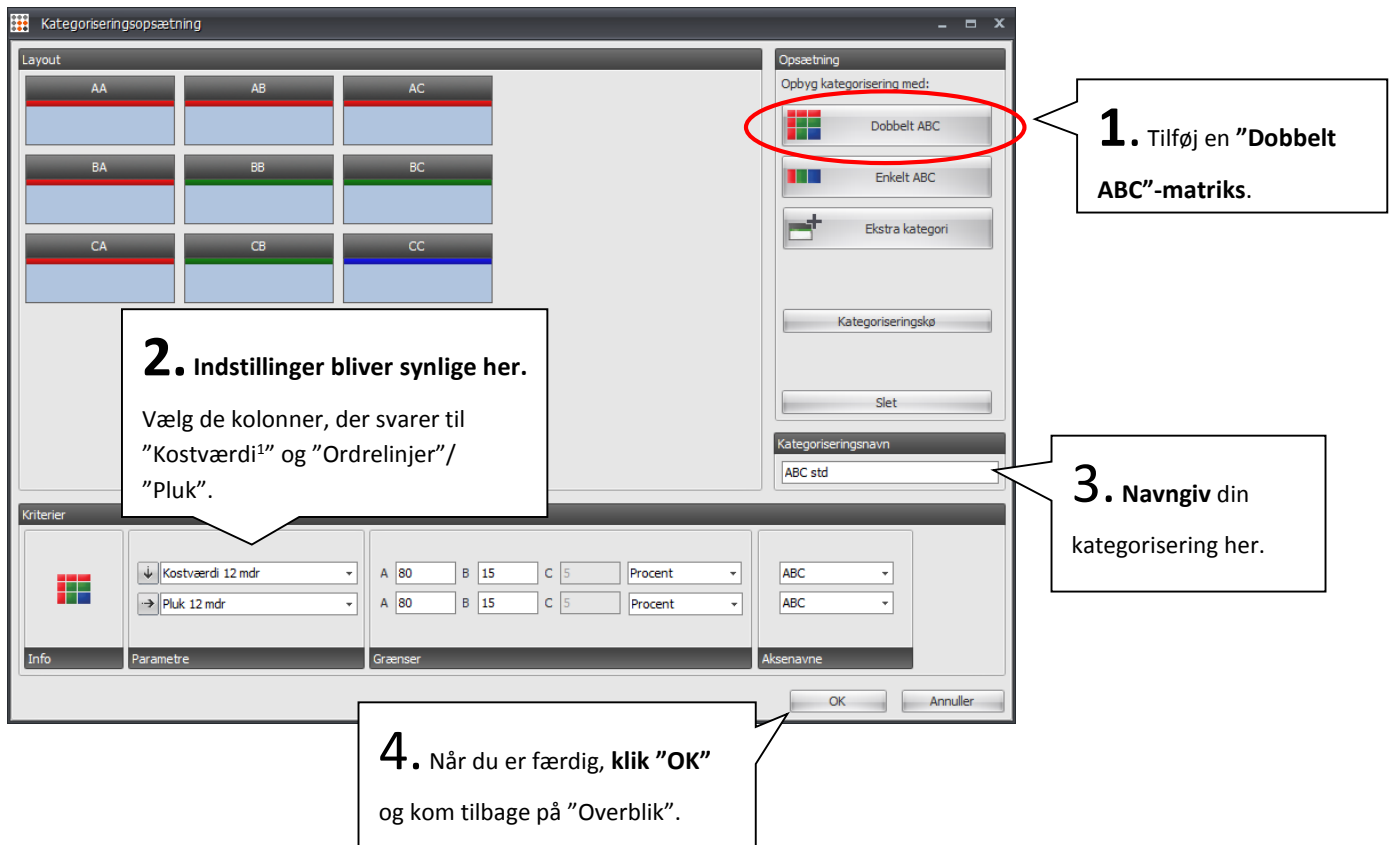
Kategoriseringsopsætning

Layout

AA AB AC
BA BB BC
CA CB CC

Opsætning
Opbyg kategorisering med:
Dobbelt ABC
Enkelt ABC
Ekstra kategori
Kategoriseringskø
Slet

Kategoriseringsnavn
ABC std

Kriterier

Kostværdi 12 mdr
Pluk 12 mdr

| A | 80 | B | 15 | C | 5 | Procent |
|---|---|---|---|---|---|---|
| A | 80 | B | 15 | C | 5 | Procent |

ABC
ABC

Info
Parametre
Grænser
Aksenavne

OK
Annuller

1. Tilføj en **"Dobbelt ABC"-matriks**.

2. **Indstillinger bliver synlige her.**
Vælg de kolonner, der svarer til "Kostværdi$^1$" og "Ordrelinjer"/ "Pluk".

3. **Navngiv** din kategorisering her.

4. Når du er færdig, **klik "OK"** og kom tilbage på "Overblik".